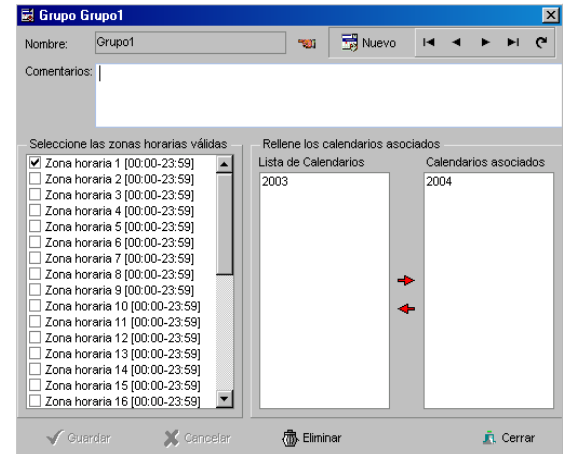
Grupo Grupo1

Nombre: Grupo1

Nuevo

Comentarios:

Seleccione las zonas horarias válidas

Zona horaria 1 [00:00-23:59]
Zona horaria 2 [00:00-23:59]
Zona horaria 3 [00:00-23:59]
Zona horaria 4 [00:00-23:59]
Zona horaria 5 [00:00-23:59]
Zona horaria 6 [00:00-23:59]
Zona horaria 7 [00:00-23:59]
Zona horaria 8 [00:00-23:59]
Zona horaria 9 [00:00-23:59]
Zona horaria 10 [00:00-23:59]
Zona horaria 11 [00:00-23:59]
Zona horaria 12 [00:00-23:59]
Zona horaria 13 [00:00-23:59]
Zona horaria 14 [00:00-23:59]
Zona horaria 15 [00:00-23:59]
Zona horaria 16 [00:00-23:59]

Rellene los calendarios asociados

Lista de Calendarios
2003

Calendarios asociados
2004

Guardar Cancelar Eliminar Cerrar